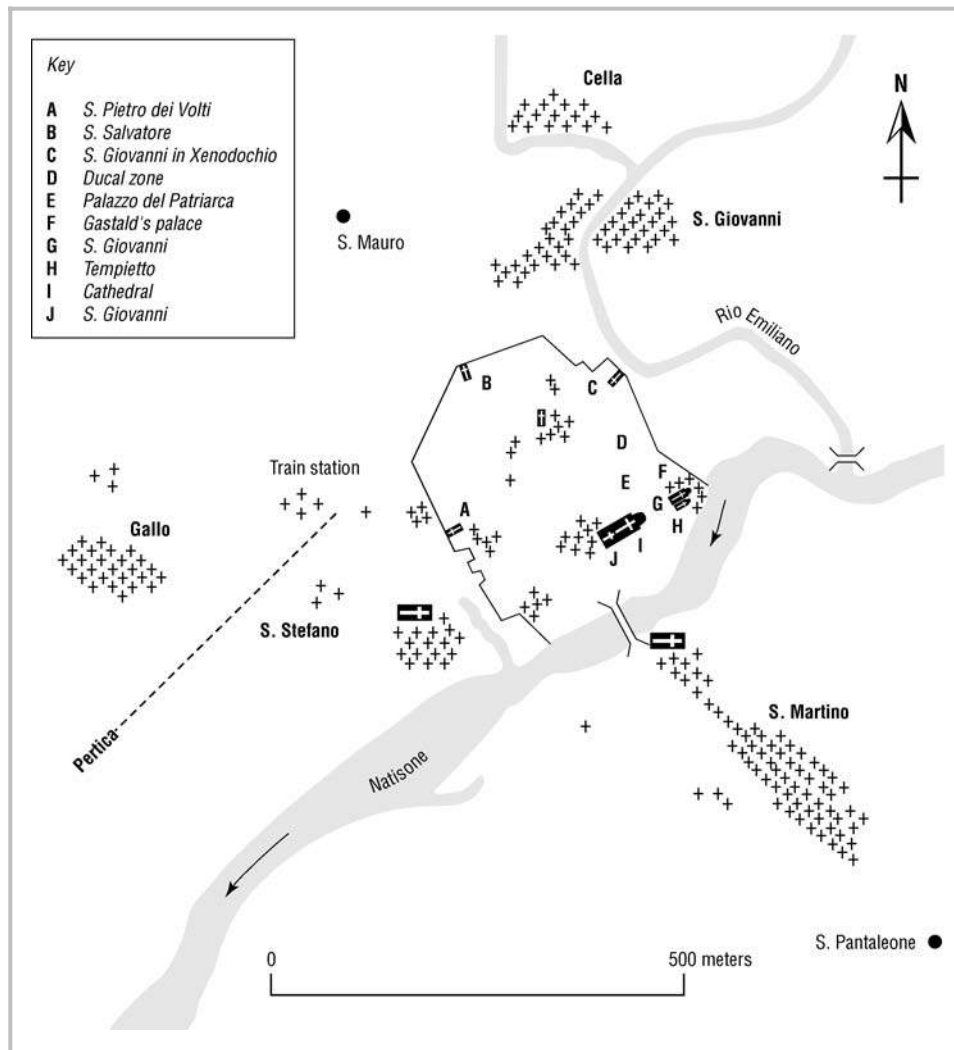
Key

A S. Pietro dei Volti
B S. Salvatore
C S. Giovanni in Xenodochio
D Ducal zone
E Palazzo del Patriarca
F Gastald's palace
G S. Giovanni
H Tempietto
I Cathedral
J S. Giovanni

Cella

N

S. Mauro

S. Giovanni

Rio Emiliano

B
C
D
E
F
G
H
I
J
A

Train station

Gallo

S. Stefano

Pertica

Natisone

S. Martino

S. Pantaleone

0

500 meters